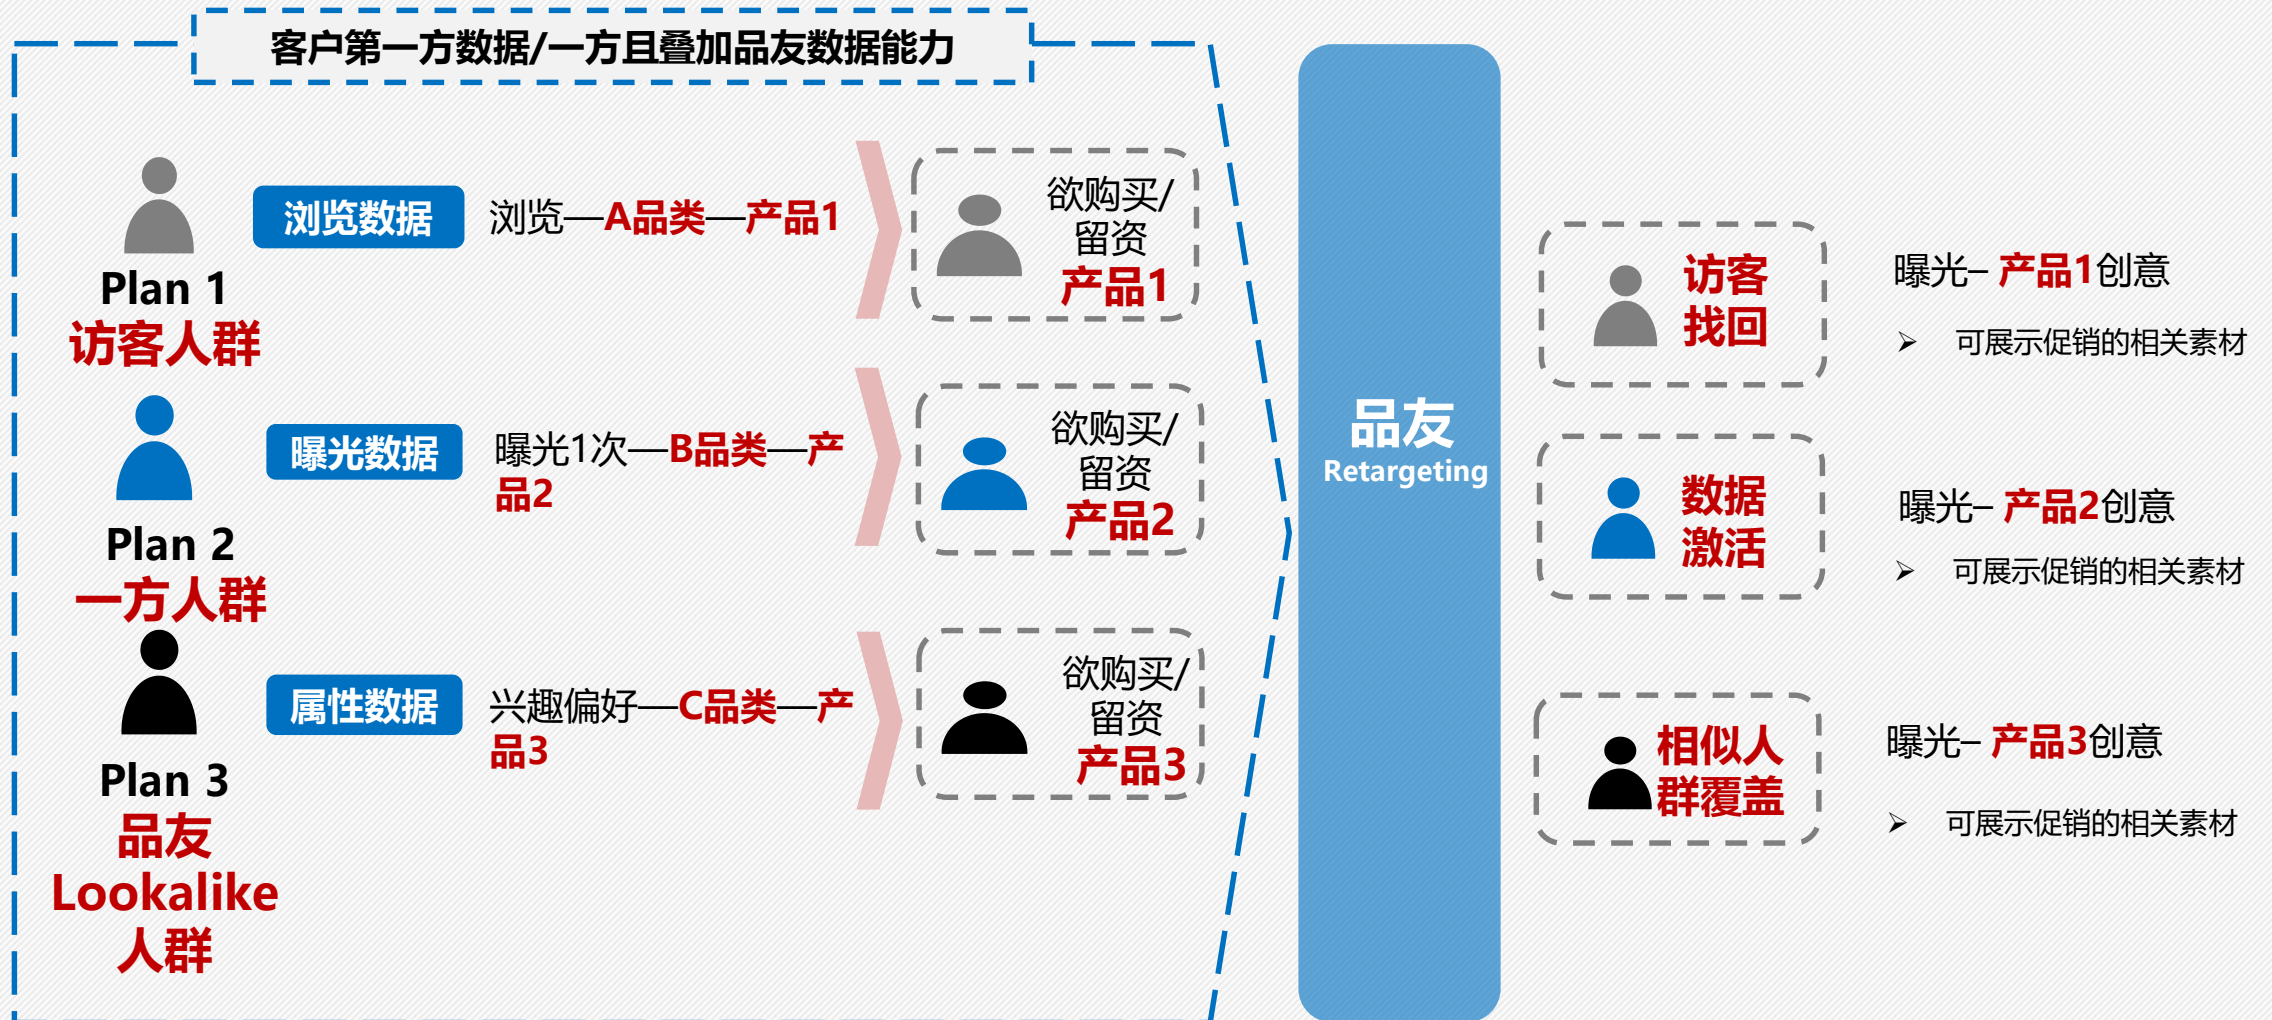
客户第一方数据/一方且叠加品友数据能力

Plan 1
访客人群

浏览数据

浏览—A品类—产品1

欲购买/留资
产品1

Plan 2
一方人群

曝光数据

曝光1次—B品类—产品2

欲购买/留资
产品2

Plan 3
品友
Lookalike
人群

属性数据

兴趣偏好—C品类—产品3

欲购买/留资
产品3

品友
Retargeting

访客找回

曝光– 产品1创意

➤ 可展示促销的相关素材

数据激活

曝光– 产品2创意

➤ 可展示促销的相关素材

相似人群覆盖

曝光– 产品3创意

➤ 可展示促销的相关素材